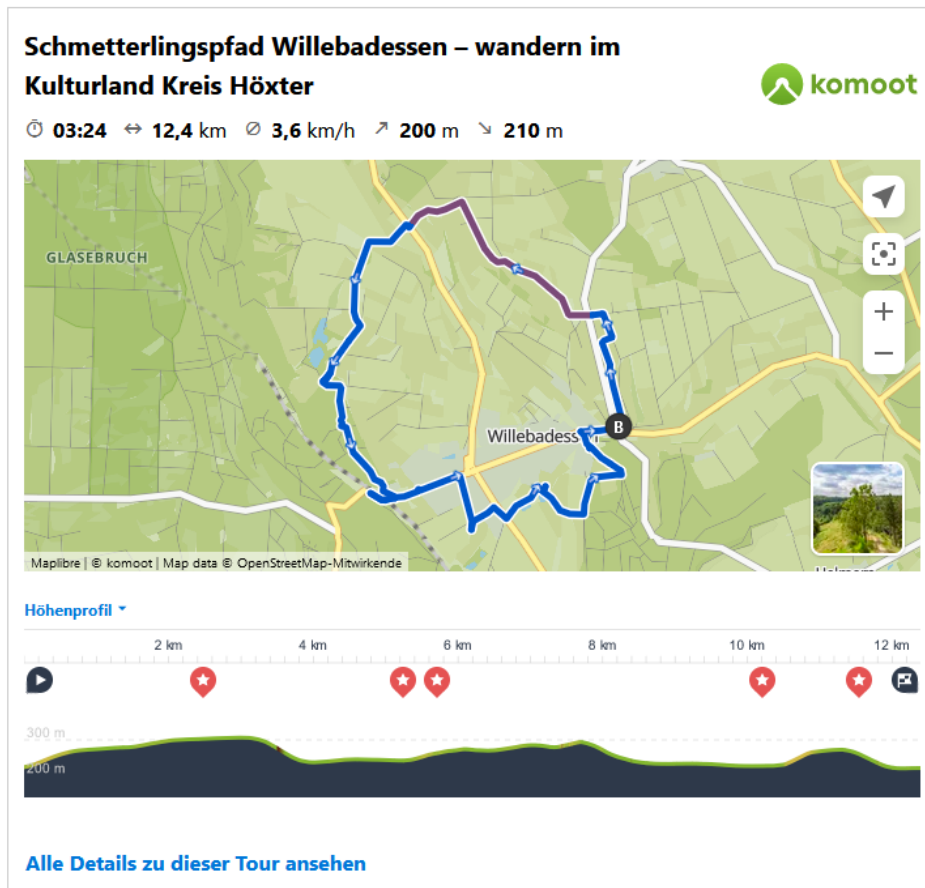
Schmetterlingspfad Willebadessen – wandern im Kulturland Kreis Höxter

komoot

03:24 ↔ 12,4 km ⌀ 3,6 km/h ↗ 200 m ↘ 210 m

GLASEBRUCH

Willebadessen

B

Maplibre | © komoot | Map data © OpenStreetMap-Mitwirkende

Höhenprofil

2 km 4 km 6 km 8 km 10 km 12 km

300 m
200 m

Alle Details zu dieser Tour ansehen